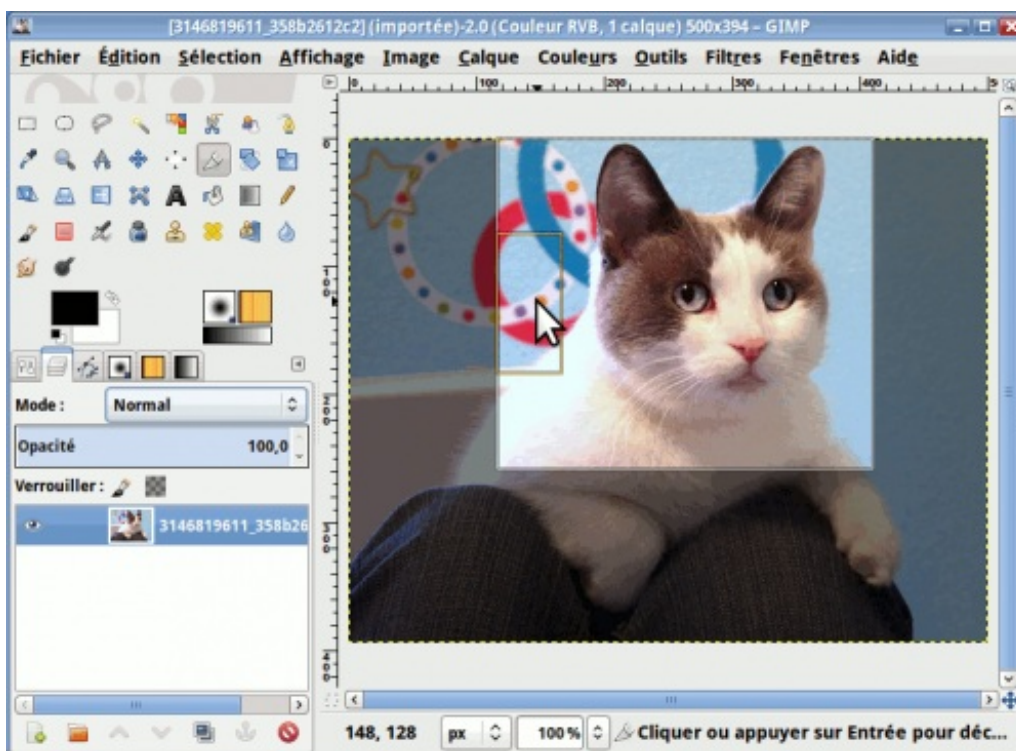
[3146819611_358b2612c2] (importée)-2.0 (Couleur RVB, 1 calque) 500x394 – GIMP

Fichier Édition Sélection Affichage Image Calque Couleurs Outils Filtres Fenêtres Aide

0 100 200 300 400

Mode : Normal

Opacité 100,0

Verrouiller :

3146819611_358b26

148, 128 px 100 % Cliquer ou appuyer sur Entrée pour déc...